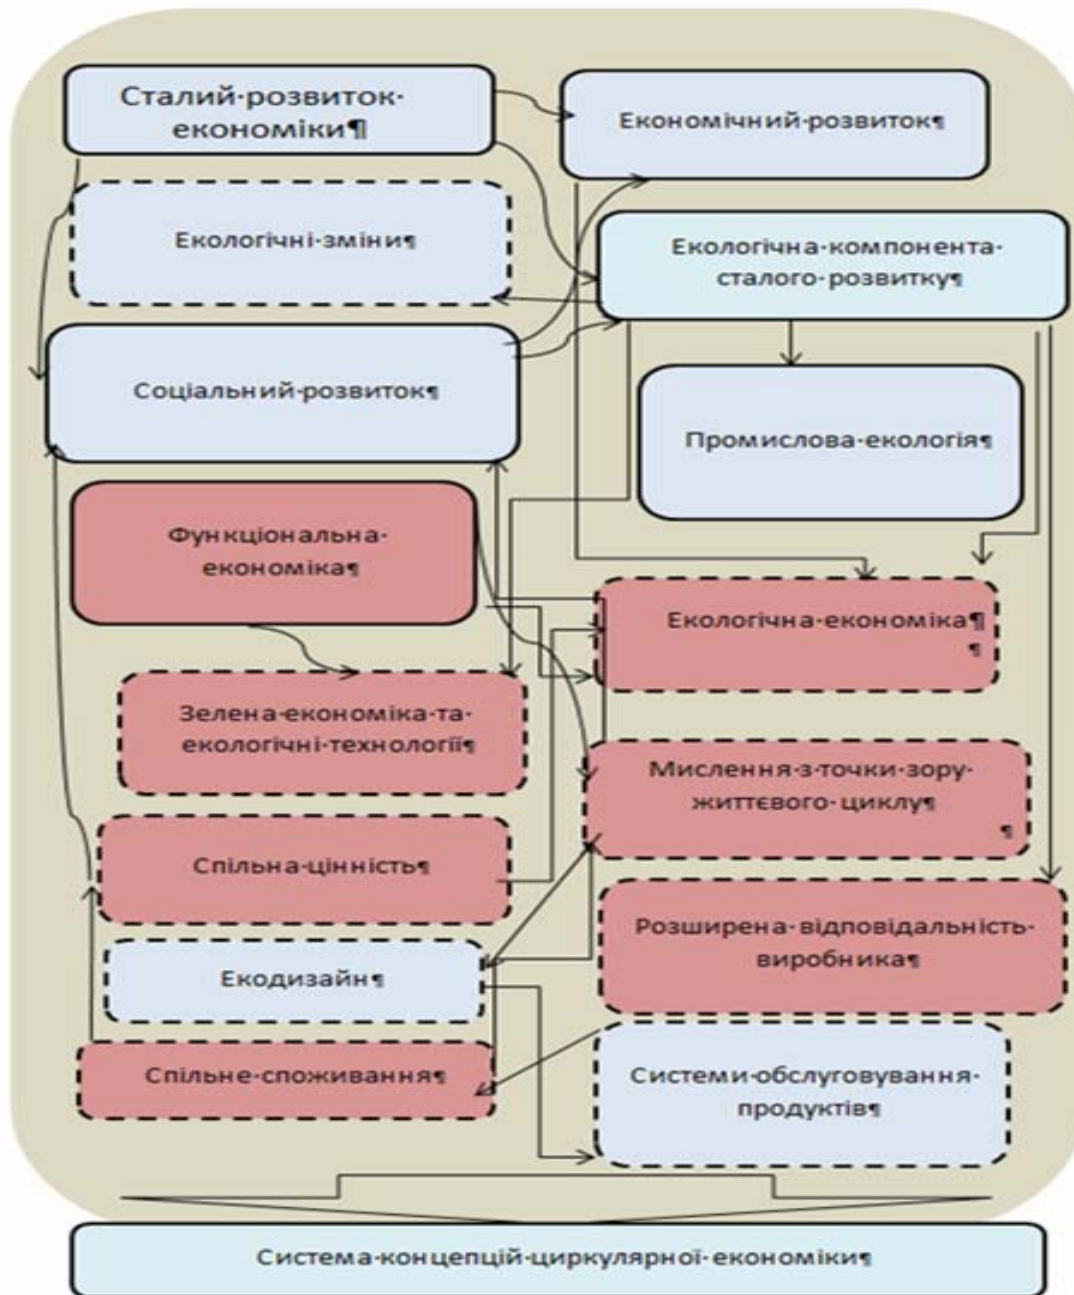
Сталий·розвиток· економіки¶

Економічний·розвиток¶

Екологічні·зміни¶

Екологічна·компонента· сталого·розвитку¶

Соціальний·розвиток¶

Промислова·екологія¶

Функціональна· економіка¶

Екологічна·економіка¶
¶

Зелена·економіка·та· екологічні·технології¶

Мислення·з·точки·зору· життєвого·циклу¶
¶

Спільна·цінність¶

Розширена·відповідальність· виробника¶

Екодизайн¶

Спільне·споживання¶

Системи·обслуговування· продуктів¶

Система·концепцій·циркулярної·економіки¶